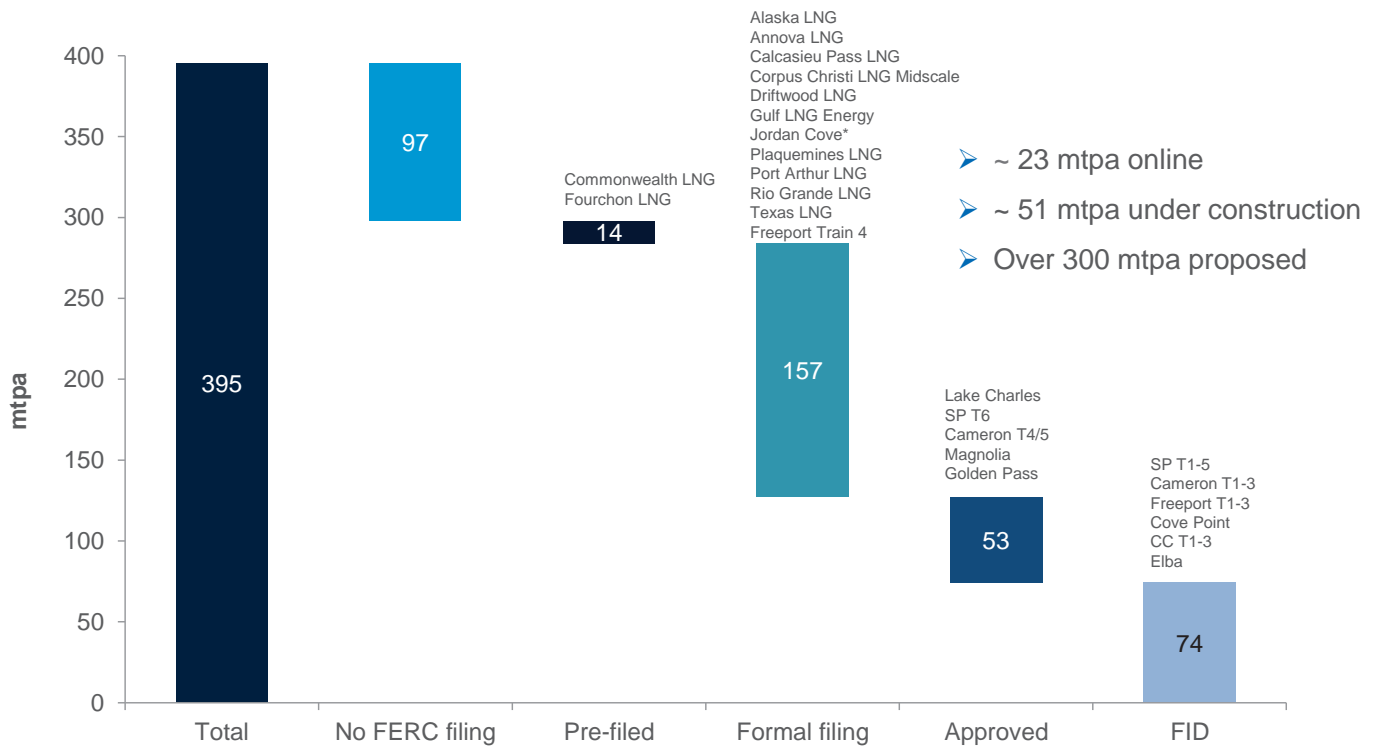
400
350
300
250
200
150
100
50
0

mtpa

395

97

Commonwealth LNG
Fourchon LNG

14

Alaska LNG
Annova LNG
Calcasieu Pass LNG
Corpus Christi LNG Midscale
Driftwood LNG
Gulf LNG Energy
Jordan Cove*
Plaquemines LNG
Port Arthur LNG
Rio Grande LNG
Texas LNG
Freeport Train 4

157

Lake Charles
SP T6
Cameron T4/5
Magnolia
Golden Pass

53

SP T1-5
Cameron T1-3
Freeport T1-3
Cove Point
CC T1-3
Elba

74

➢ ~ 23 mtpa online
➢ ~ 51 mtpa under construction
➢ Over 300 mtpa proposed

Total
No FERC filing
Pre-filed
Formal filing
Approved
FID